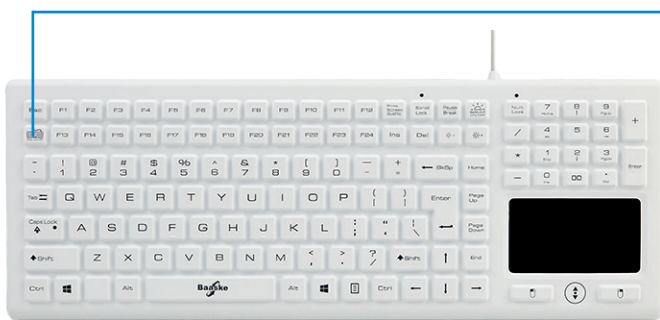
Esc F1 F2 F3 F4 F5 F6 F7 F8 F9 F10 F11 F12 Print Screen SysRq Scroll Lock Pause Break

F13 F14 F15 F16 F17 F18 F19 F20 F21 F22 F23 F24 Ins Del

~ ` ! 1 @ 2 # 3 $ 4 % 5 ^ 6 & 7 * 8 ( 9 ) 0 _ - + = BkSp Home

Tab Q W E R T Y U I O P { [ } ] Enter Page Up

Caps Lock A S D F G H J K L : ; " ' | \ Page Down

Shift Z X C V B N M < , > . ? / Shift End

Ctrl Alt Baaske Alt Ctrl

Num Lock 7 Home 8 9 PgUp +
/ 4 5 6
* 1 End 2 3 PgDn Enter
- 0 Ins 00 . Del